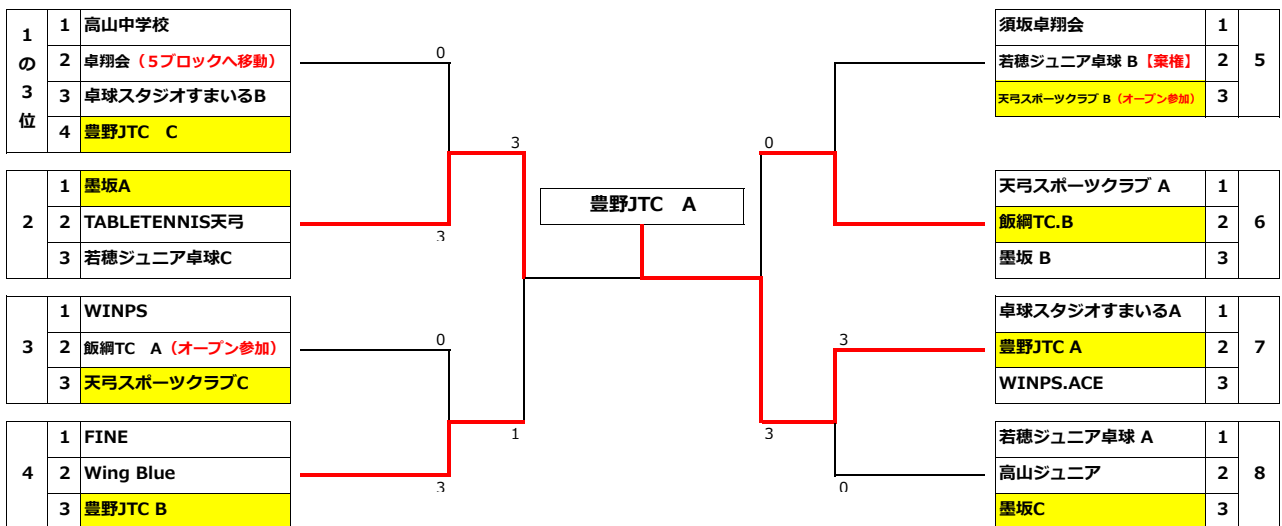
| 1の3位 | 1 | 高山中学校 |
|---|---|---|
| | 2 | 卓翔会（5ブロックへ移動） |
| | 3 | 卓球スタジオすまいるB |
| | 4 | 豊野JTC　C |

| 2 | 1 | 墨坂A |
|---|---|---|
| | 2 | TABLETENNIS天弓 |
| | 3 | 若穂ジュニア卓球C |

| 3 | 1 | WINPS |
|---|---|---|
| | 2 | 飯綱TC　A（オープン参加） |
| | 3 | 天弓スポーツクラブC |

| 4 | 1 | FINE |
|---|---|---|
| | 2 | Wing Blue |
| | 3 | 豊野JTC B |

0
3
3
0
1
3

豊野JTC　A

0
3
3
0

| 須坂卓翔会 | 1 | 5 |
|---|---|---|
| 若穂ジュニア卓球 B【棄権】 | 2 | |
| 天弓スポーツクラブ B（オープン参加） | 3 | |

| 天弓スポーツクラブ A | 1 | 6 |
|---|---|---|
| 飯綱TC.B | 2 | |
| 墨坂 B | 3 | |

| 卓球スタジオすまいるA | 1 | 7 |
|---|---|---|
| 豊野JTC A | 2 | |
| WINPS.ACE | 3 | |

| 若穂ジュニア卓球 A | 1 | 8 |
|---|---|---|
| 高山ジュニア | 2 | |
| 墨坂C | 3 | |